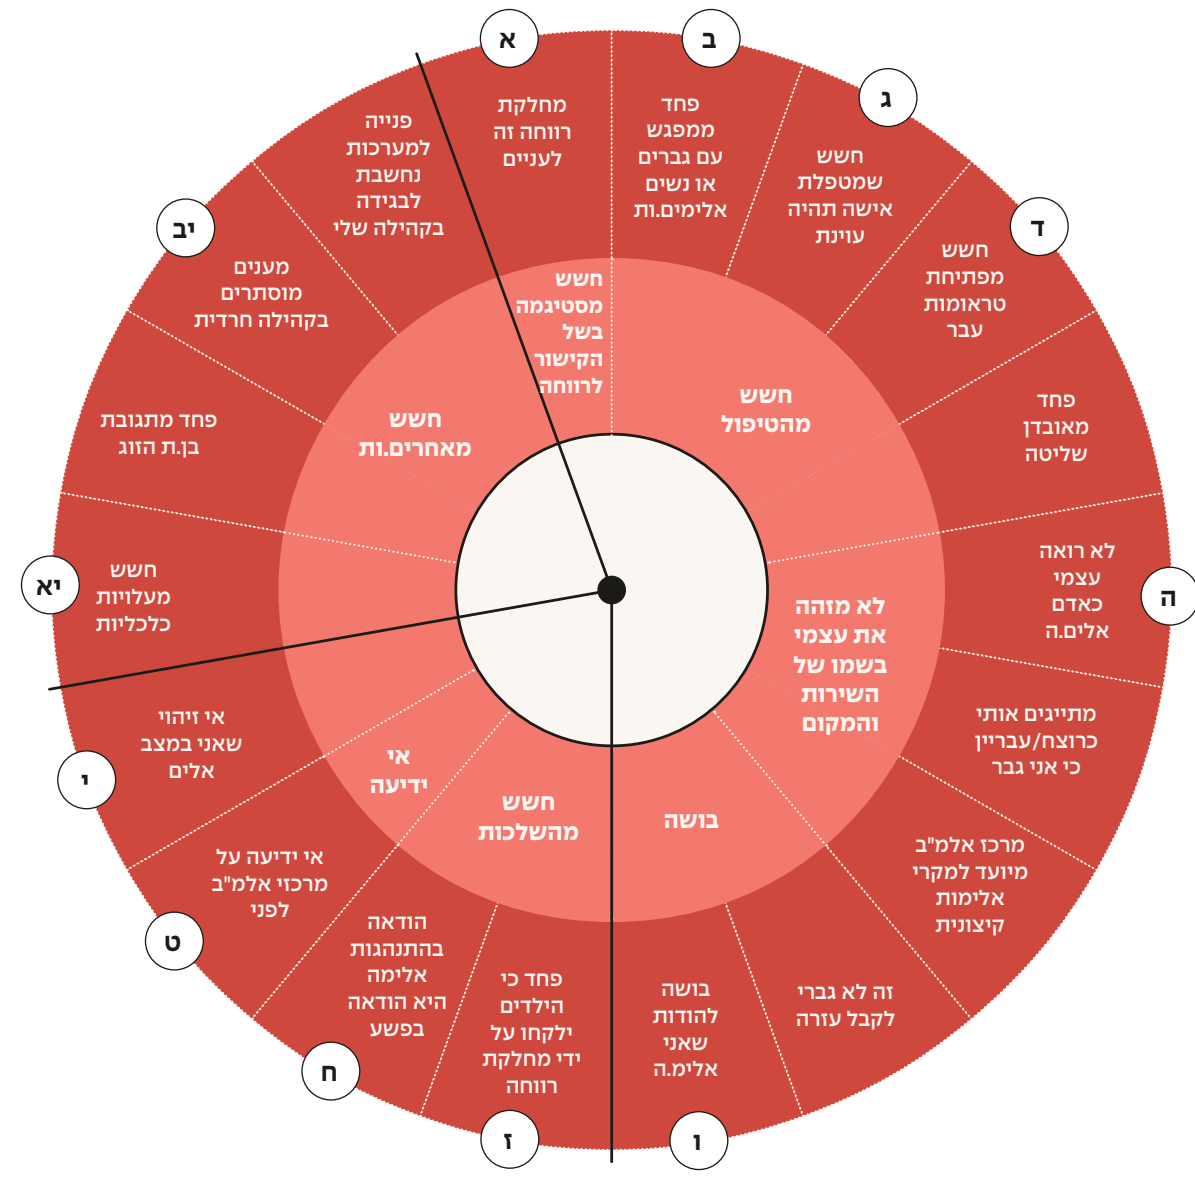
א
מחלקת רווחה זה לעניים

ב
פחד ממפגש עם גברים או נשים אלימים.ות

ג
חשש שמטפלת אישה תהיה עוינת

ד
חשש מפתיחת טראומות עבר

פחד מאובדן שליטה

ה
לא רואה עצמי כאדם אלים.ה

מתייגים אותי כרוצח/עבריין כי אני גבר

מרכז אלמ"ב מיועד למקרי אלימות קיצונית

זה לא גברי לקבל עזרה

ו
בושה להודות שאני אלים.ה

ז
פחד כי הילדים ילקחו על ידי מחלקת רווחה

ח
הודאה בהתנהגות אלימה היא הודאה בפשע

ט
אי ידיעה על מרכזי אלמ"ב לפני

י
אי זיהוי שאני במצב אלים

יא
חשש מעלויות כלכליות

פחד מתגובת בן.ת הזוג

יב
מענים מוסתרים בקהילה חרדית

פנייה למערכות נחשבת לבגידה בקהילה שלי

חשש מסטיגמה בשל הקישור לרווחה

חשש מהטיפול

לא מזהה את עצמי בשמו של השירות והמקום

בושה

חשש מהשלכות

אי ידיעה

חשש מאחרים.ות